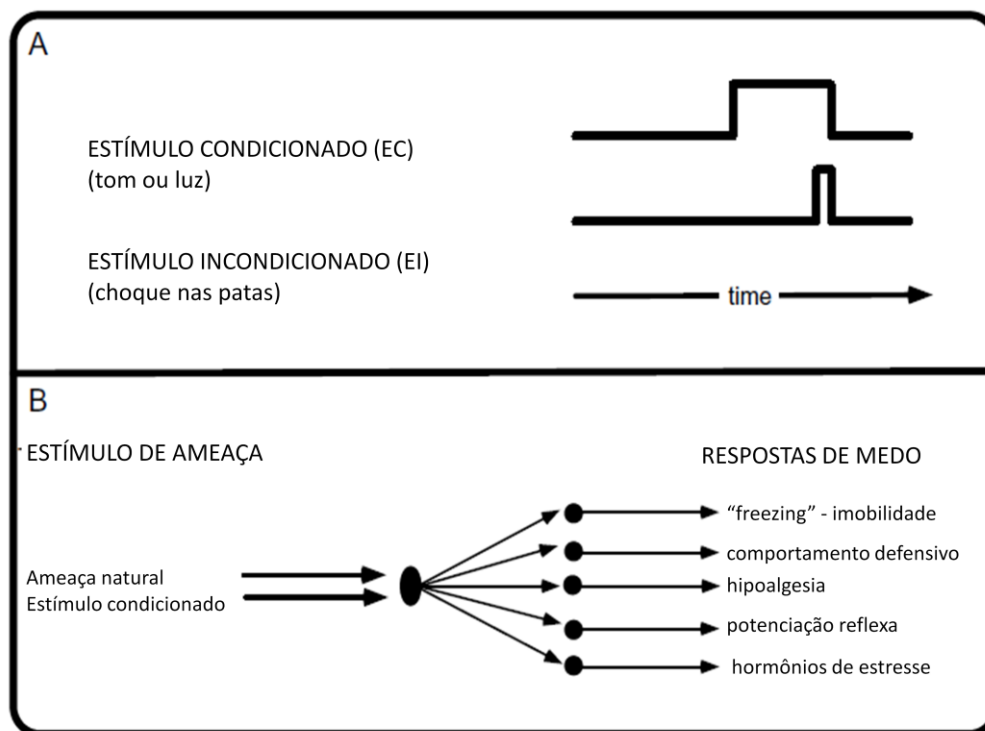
A

ESTÍMULO CONDICIONADO (EC)
(tom ou luz)

ESTÍMULO INCONDICIONADO (EI)
(choque nas patas)

time

B

ESTÍMULO DE AMEAÇA

RESPOSTAS DE MEDO

Ameaça natural
Estímulo condicionado

"freezing" - imobilidade
comportamento defensivo
hipoalgesia
potenciação reflexa
hormônios de estresse